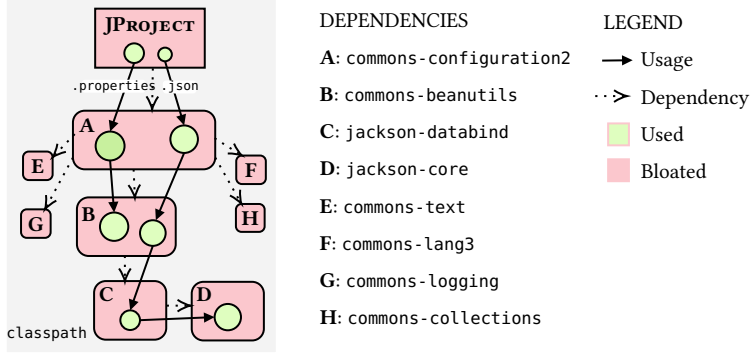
JProject

.properties .json

A

E

F

G

H

B

C

D

classpath

DEPENDENCIES

A: commons-configuration2

B: commons-beanutils

C: jackson-databind

D: jackson-core

E: commons-text

F: commons-lang3

G: commons-logging

H: commons-collections

LEGEND

Usage

Dependency

Used

Bloated